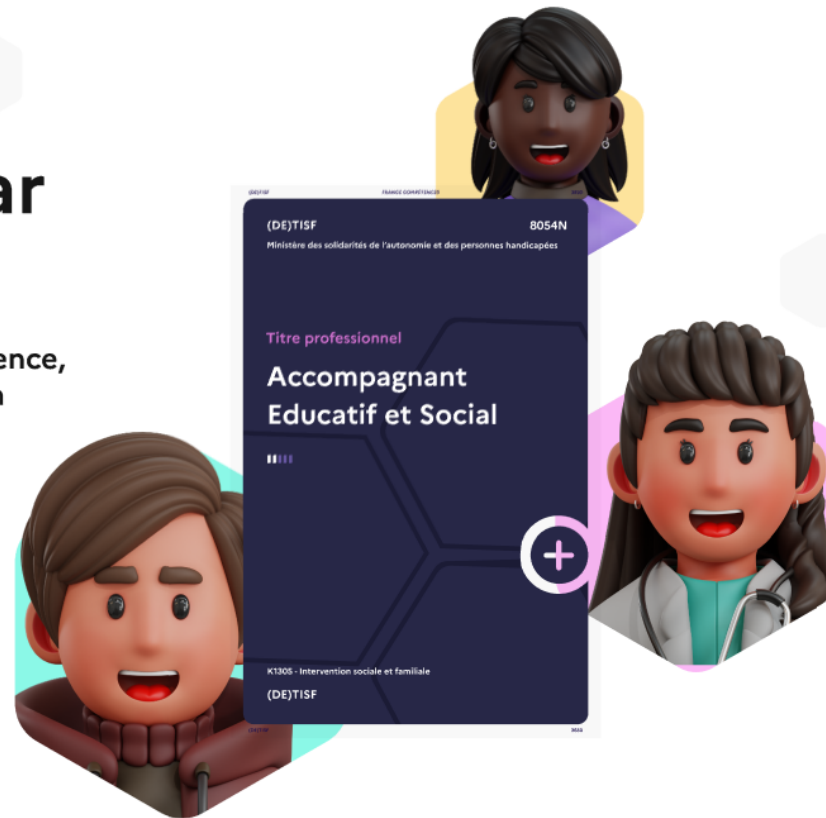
ar

ence,
n

(DE)TISF FRANCE COMPÉTENCES

(DE)TISF 8054N

Ministère des solidarités de l'autonomie et des personnes handicapées

Titre professionnel

Accompagnant Educatif et Social

K1305 - Intervention sociale et familiale

(DE)TISF